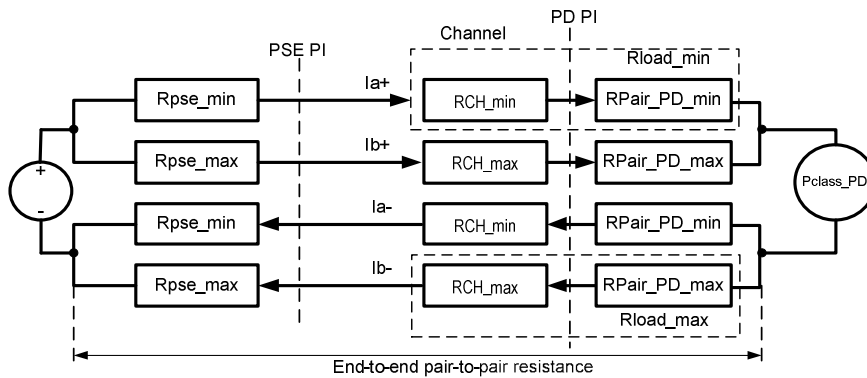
PD PI

Channel

PSE PI

Rload_min

Ia+

Rpse_min

RCH_min

RPair_PD_min

Ib+

Rpse_max

RCH_max

RPair_PD_max

+

-

Pclass_PD

Ia-

Rpse_min

RCH_min

RPair_PD_min

Ib-

Rpse_max

RCH_max

RPair_PD_max

Rload_max

End-to-end pair-to-pair resistance